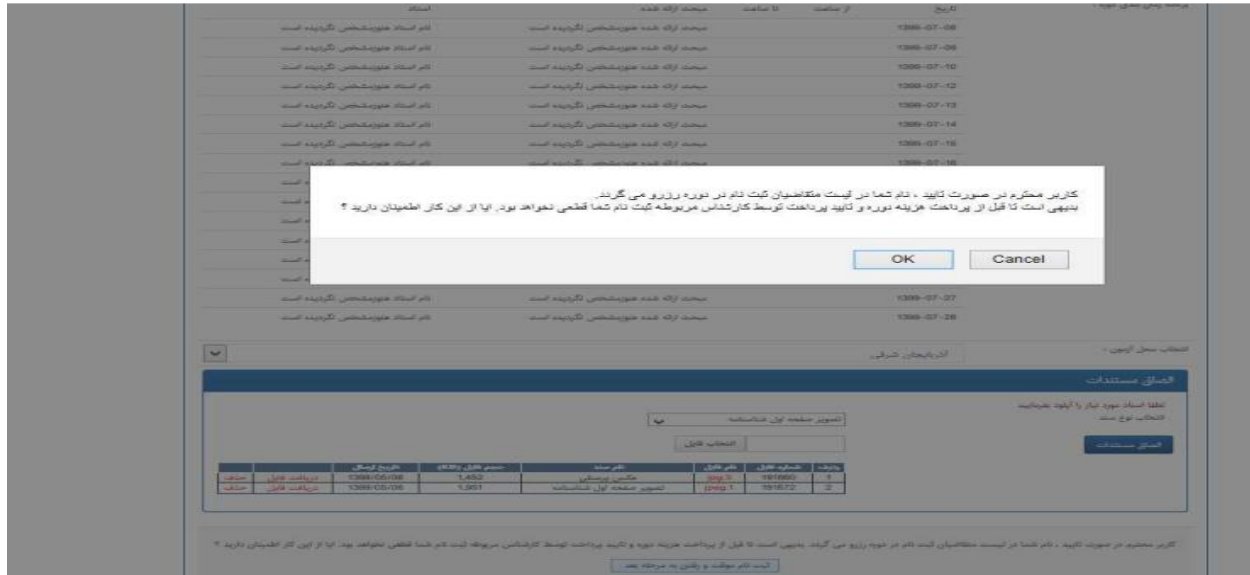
کاربر محترم در صورت تایید ، نام شما در لیست متقاضیان ثبت نام در دوره رزرو می گردد.
بدیهی است تا قبل از پرداخت هزینه دوره و تایید پرداخت توسط کارشناس مربوطه ثبت نام شما قطعی نخواهد بود. ایا از این کار اطمینان دارید ؟

OK Cancel

| تاریخ | از ساعت | تا ساعت | مبحث ارائه شده | استاد |
|---|---|---|---|---|
| 1399-07-08 | | | مبحث ارائه شده هنوزمشخص نگردیده است | نام استاد هنوزمشخص نگردیده است |
| 1399-07-09 | | | مبحث ارائه شده هنوزمشخص نگردیده است | نام استاد هنوزمشخص نگردیده است |
| 1399-07-10 | | | مبحث ارائه شده هنوزمشخص نگردیده است | نام استاد هنوزمشخص نگردیده است |
| 1399-07-12 | | | مبحث ارائه شده هنوزمشخص نگردیده است | نام استاد هنوزمشخص نگردیده است |
| 1399-07-13 | | | مبحث ارائه شده هنوزمشخص نگردیده است | نام استاد هنوزمشخص نگردیده است |
| 1399-07-14 | | | مبحث ارائه شده هنوزمشخص نگردیده است | نام استاد هنوزمشخص نگردیده است |
| 1399-07-15 | | | مبحث ارائه شده هنوزمشخص نگردیده است | نام استاد هنوزمشخص نگردیده است |
| 1399-07-16 | | | مبحث ارائه شده هنوزمشخص نگردیده است | نام استاد هنوزمشخص نگردیده است |
| 1399-07-27 | | | مبحث ارائه شده هنوزمشخص نگردیده است | نام استاد هنوزمشخص نگردیده است |
| 1399-07-28 | | | مبحث ارائه شده هنوزمشخص نگردیده است | نام استاد هنوزمشخص نگردیده است |

انتخاب محل آزمون : آذربایجان شرقی

الصاق مستندات

لطفا اسناد مورد نیاز را آپلود نمایید
انتخاب نوع سند تصویر صفحه اول شناسنامه
انتخاب فایل
الصاق مستندات

| ردیف | شماره فایل | نام فایل | نام سند | حجم فایل (KB) | تاریخ ارسال | | |
|---|---|---|---|---|---|---|---|
| 1 | 191660 | jpeg.0 | عکس پرسنلی | 1,452 | 1399/05/08 | دریافت فایل | حذف |
| 2 | 191672 | jpeg.1 | تصویر صفحه اول شناسنامه | 1,951 | 1399/05/08 | دریافت فایل | حذف |

کاربر محترم در صورت تایید ، نام شما در لیست متقاضیان ثبت نام در دوره رزرو می گردد. بدیهی است تا قبل از پرداخت هزینه دوره و تایید پرداخت توسط کارشناس مربوطه ثبت نام شما قطعی نخواهد بود. ایا از این کار اطمینان دارید ؟

ثبت نام موقت و رفتن به مرحله بعد